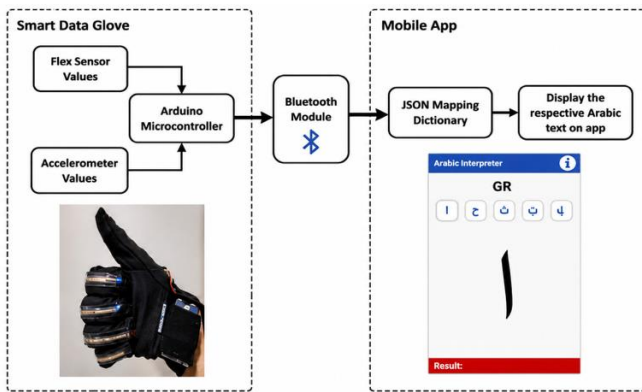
Smart Data Glove

Flex Sensor Values

Arduino Microcontroller

Accelerometer Values

Bluetooth Module

Mobile App

JSON Mapping Dictionary

Display the respective Arabic text on app

Arabic Interpreter

GR

ا ج ث ت ب

ا

Result: